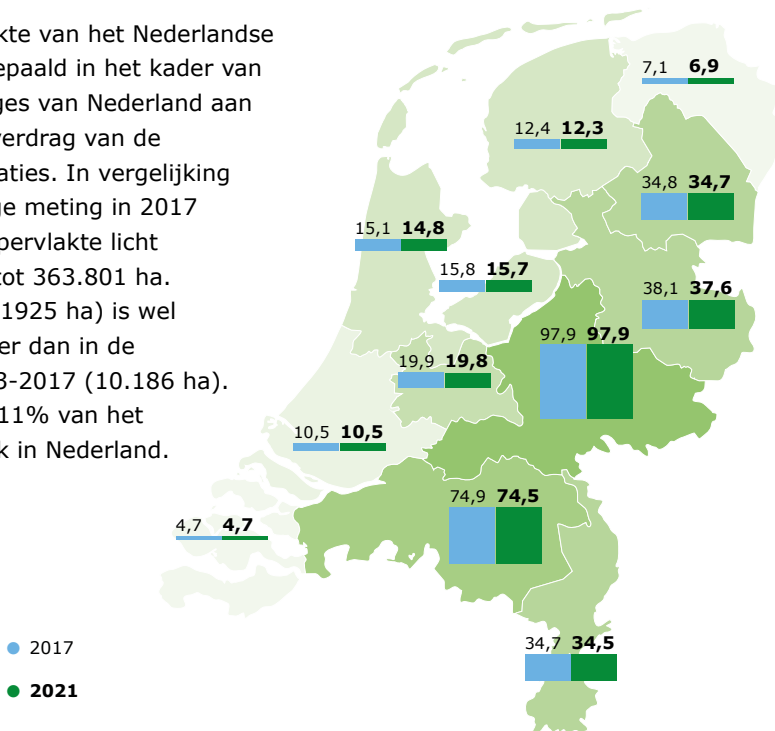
kte van het Nederlandse epaald in het kader van ges van Nederland aan rdrag van de aties. In vergelijking e meting in 2017 ervlakte licht tot 363.801 ha. 1925 ha) is wel er dan in de 3-2017 (10.186 ha). 11% van het k in Nederland.

7,1 **6,9**

12,4 **12,3**

34,8 **34,7**

15,1 **14,8**

15,8 **15,7**

38,1 **37,6**

97,9 **97,9**

19,9 **19,8**

10,5 **10,5**

74,9 **74,5**

4,7 **4,7**

34,7 **34,5**

2017

**2021**